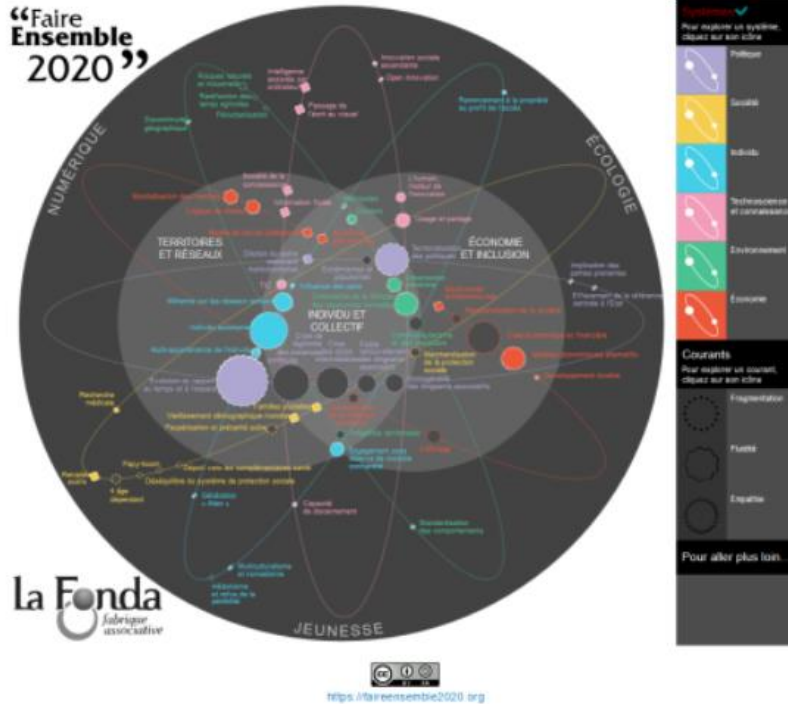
“Faire Ensemble 2020”

NUMÉRIQUE

ÉCOLOGIE

JEUNESSE

TERRITOIRES ET RÉSEAUX

ÉCONOMIE ET INCLUSION

INDIVIDU ET COLLECTIF

Innovation sociale ascendante

Open innovation

Intelligence associée aux

Risques liés

Passage de l'écrit au visuel

Renforcement de la propriété au profit de l'accès

Partage

Gouvernance géographique

Société de la connaissance

Usage et partage

Recherche médicale

Vieillissement démographique

Familles plurielles

Paupérisation et précarité

Dépôt vers des complémentaires santé

Désagrégation du système de protection sociale

Déstabilisation « Tiers »

Capacité de déclenchement

Standardisation des comportements

Multiculturalisme et métissage

Précarité sociale

Pour aller plus loin.

Systèmes

Pour explorer un système, cliquez sur son icône

Politique

Société

Individu

Technoscience et connaissance

Environnement

Économie

Courants

Pour explorer un courant, cliquez sur son icône

Fragmentation

Fluidité

Empathie

La Fonda fabrique associative

https://faireensemble2020.org